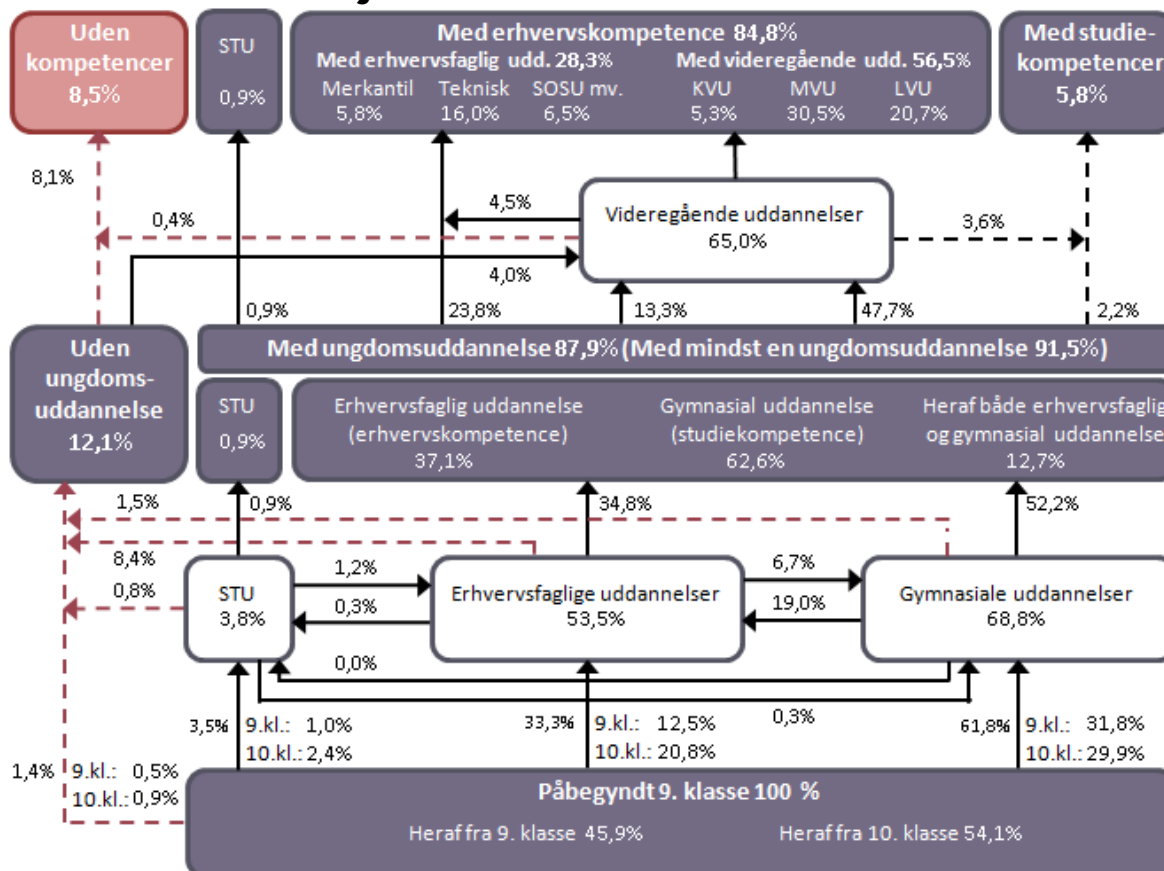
Uden kompetencer 8,5%

STU 0,9%

Med erhvervskompetence 84,8%
Med erhvervsfaglig udd. 28,3%
Merkantil 5,8%
Teknisk 16,0%
SOSU mv. 6,5%
Med videregående udd. 56,5%
KVU 5,3%
MVU 30,5%
LVU 20,7%

Med studiekompetencer 5,8%

8,1%
0,4%
4,5%
Videregående uddannelser 65,0%
3,6%
4,0%
0,9%
23,8%
13,3%
47,7%
2,2%

Uden ungdomsuddannelse 12,1%

Med ungdomsuddannelse 87,9% (Med mindst en ungdomsuddannelse 91,5%)

STU 0,9%

Erhvervsfaglig uddannelse (erhvervskompetence) 37,1%

Gymnasial uddannelse (studiekompetence) 62,6%

Heraf både erhvervsfaglig og gymnasial uddannelse 12,7%

1,5%
0,9%
34,8%
52,2%
8,4%
0,8%
1,2%
6,7%
STU 3,8%
0,3%
Erhvervsfaglige uddannelser 53,5%
19,0%
Gymnasiale uddannelser 68,8%
0,0%
0,3%

3,5%
9.kl.: 1,0%
10.kl.: 2,4%
33,3%
9.kl.: 12,5%
10.kl.: 20,8%
61,8%
9.kl.: 31,8%
10.kl.: 29,9%
1,4%
9.kl.: 0,5%
10.kl.: 0,9%

Påbegyndt 9. klasse 100 %
Heraf fra 9. klasse 45,9%
Heraf fra 10. klasse 54,1%